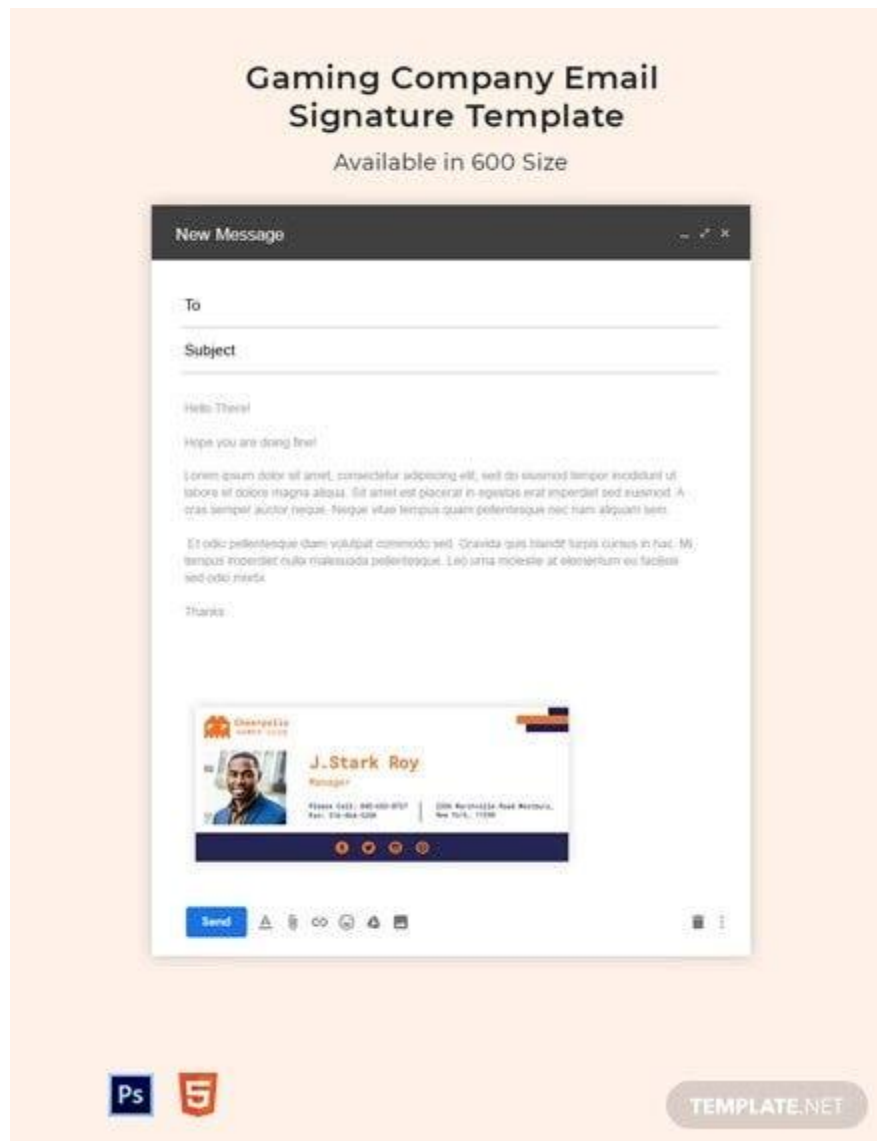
Gaming Company Email Signature Template

Available in 600 Size

New Message

To

Subject

Hello There!

Hope you are doing fine!

Lorem ipsum dolor sit amet, consectetur adipiscing elit, sed do eiusmod tempor incididunt ut labore et dolore magna aliqua. Sit amet est placerat in egestas erat imperdiet sed euismod. A cras semper auctor neque. Neque vitae tempus quam pellentesque nec nam aliquam sem.

Et odio pellentesque diam volutpat commodo sed. Gravida quis blandit turpis cursus in hac. Mi tempus imperdiet nulla malesuada pellentesque. Leo urna molestie at elementum eu facilisis sed odio morbi.

Thanks

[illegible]

J.Stark Roy

Manager

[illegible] | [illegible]

Send

Ps

TEMPLATE.NET